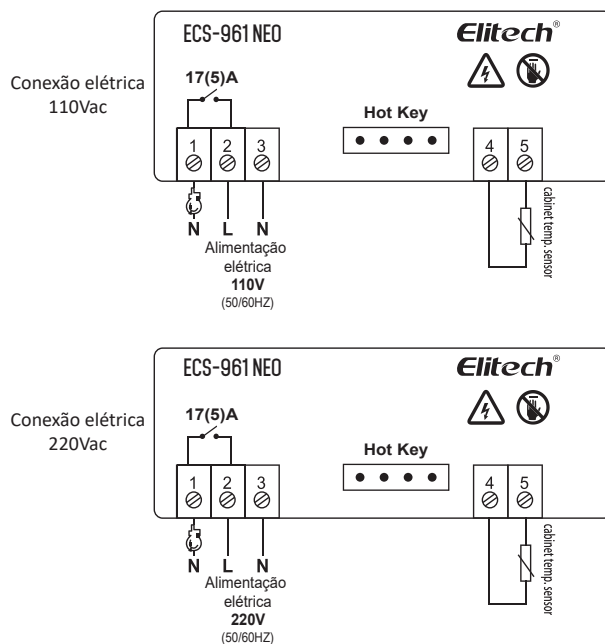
ECS-961 NEO
Elitech®

Conexão elétrica 110Vac

17(5)A

Hot Key

1 2 3

4 5

cabinet temp. sensor

N L N
Alimentação elétrica
110V
(50/60HZ)

ECS-961 NEO
Elitech®

Conexão elétrica 220Vac

17(5)A

Hot Key

1 2 3

4 5

cabinet temp. sensor

N L N
Alimentação elétrica
220V
(50/60HZ)